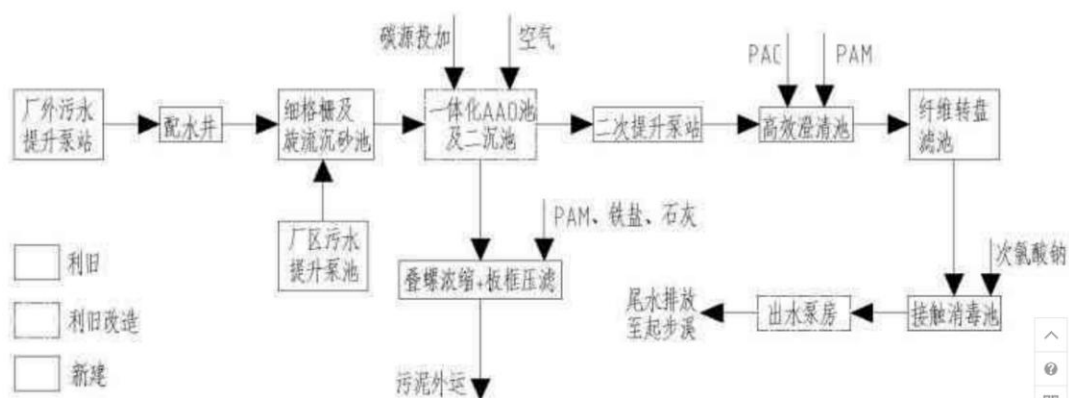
碳源投加
空气
PAC
PAM
厂外污水提升泵站
配水井
细格栅及旋流沉砂池
一体化AAO池及二沉池
二次提升泵站
高效澄清池
纤维转盘滤池
厂区污水提升泵池
PAM、铁盐、石灰
叠螺浓缩+板框压滤
次氯酸钠
尾水排放至起步溪
出水泵房
接触消毒池
污泥外运
利旧
利旧改造
新建